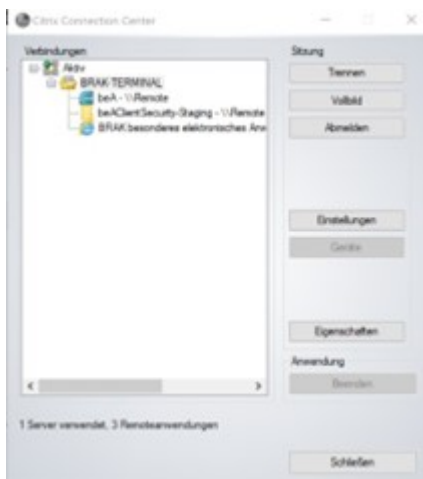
Citrix Connection Center

Verbindungen

Aktiv

BRAK TERMINAL

beA - \\Remote

beAClientSecurity-Staging - \\Remote

BRAK besonderes elektronisches Anw

Sitzung

Trennen

Vollbild

Abmelden

Einstellungen

Geräte

Eigenschaften

Anwendung

Beenden

1 Server verwendet, 3 Remoteanwendungen

Schließen